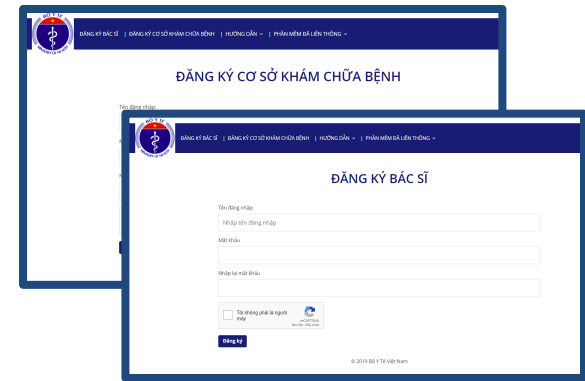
BỘ Y TẾ

ĐĂNG KÝ BÁC SĨ | ĐĂNG KÝ CƠ SỞ KHÁM CHỮA BỆNH | HƯỚNG DẪN | PHẦN MỀM ĐÃ LIÊN THÔNG

ĐĂNG KÝ CƠ SỞ KHÁM CHỮA BỆNH

Tên đăng nhập:

BỘ Y TẾ

ĐĂNG KÝ BÁC SĨ | ĐĂNG KÝ CƠ SỞ KHÁM CHỮA BỆNH | HƯỚNG DẪN | PHẦN MỀM ĐÃ LIÊN THÔNG

ĐĂNG KÝ BÁC SĨ

Tên đăng nhập:

Nhập tên đăng nhập

Mật khẩu

Nhập lại mật khẩu

Tôi không phải là người máy

reCAPTCHA
Bảo mật - Điều khoản

Đăng ký

© 2019 Bộ Y Tế Việt Nam